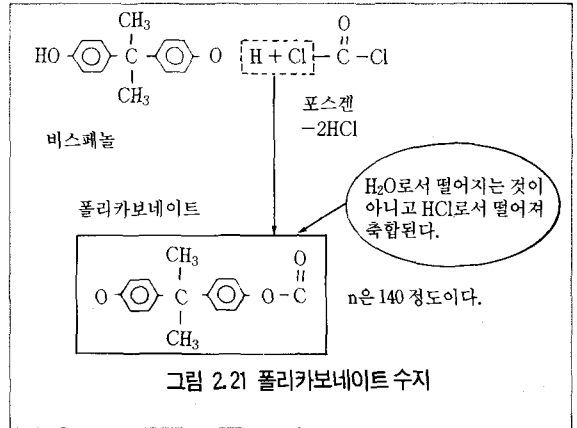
$CH_3$

HO C O H + Cl C Cl

$CH_3$

O

포스겐

$-2HCl$

비스페놀

폴리카보네이트

$H_2O$로서 떨어지는 것이 아니고 HCl로서 떨어져 축합된다.

$CH_3$

O

O C O C

$CH_3$

n은 140 정도이다.

그림 2.21 폴리카보네이트 수지